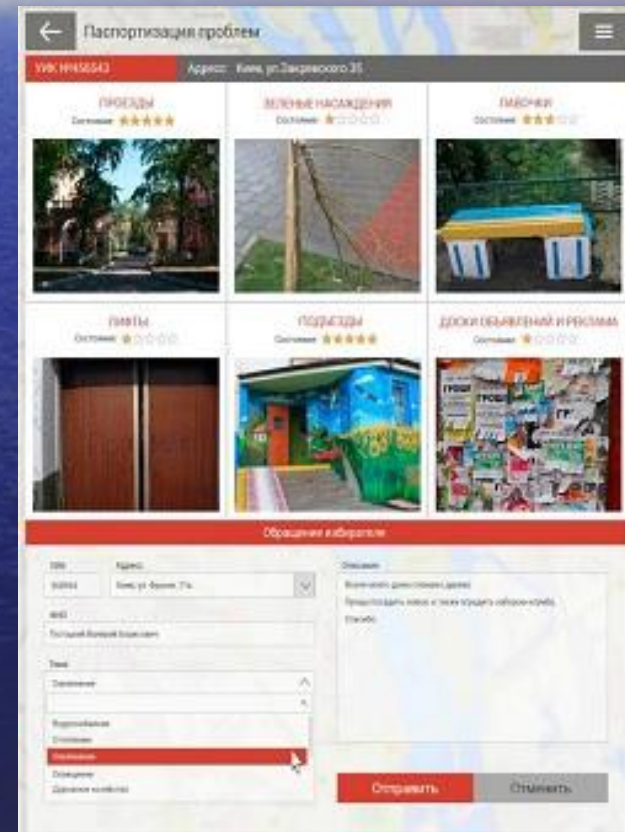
Паспортизация проблем

УИК №456543

Адрес: Киев, ул.Закревского 35

ПРОЕЗДЫ
Состояние

ЗЕЛЕНЫЕ НАСАЖДЕНИЯ
Состояние

ЛАВОЧКИ
Состояние

ЛИФТЫ
Состояние

ПОДЪЕЗДЫ
Состояние

ДОСКИ ОБЪЯВЛЕНИЙ И РЕКЛАМА
Состояние

Обращение избирателя

УИК
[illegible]

Адрес
Киев, ул. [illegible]

Описание
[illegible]

ФИО
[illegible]

Тема
Озеленение

Водоснабжение
Отопление
Озеленение
Освещение
Дорожное хозяйство

Отправить

Отменить